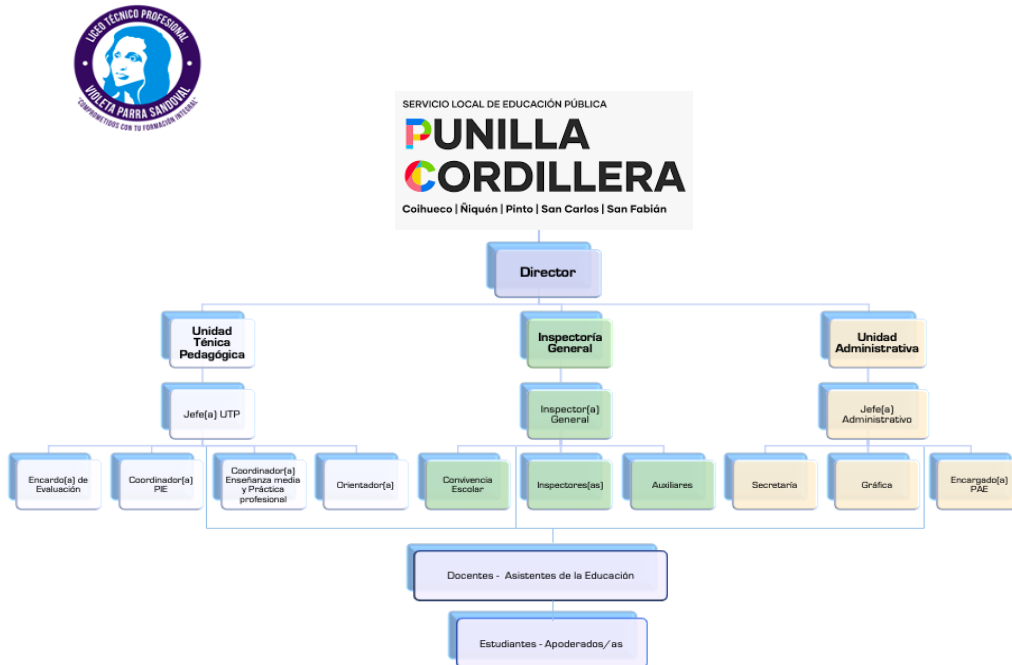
LICEO TÉCNICO PROFESIONAL
VIOLETA PARRA SANDOVAL
"COMPROMETIDOS CON TU FORMACIÓN INTEGRAL"

SERVICIO LOCAL DE EDUCACIÓN PÚBLICA
PUNILLA
CORDILLERA
Coihueco | Ñiquén | Pinto | San Carlos | San Fabián

Director

Unidad Ténica Pedagógica

Inspectoría General

Unidad Administrativa

Jefe(a) UTP

Inspector(a) General

Jefe(a) Administrativo

Encardo(a) de Evaluación

Coordinador(a) PIE

Coordinador(a) Enseñanza media y Práctica profesional

Orientador(a)

Convivencia Escolar

Inspectores(as)

Auxiliares

Secretaría

Gráfica

Encargado(a) PAE

Docentes - Asistentes de la Educación

Estudiantes - Apoderados/as